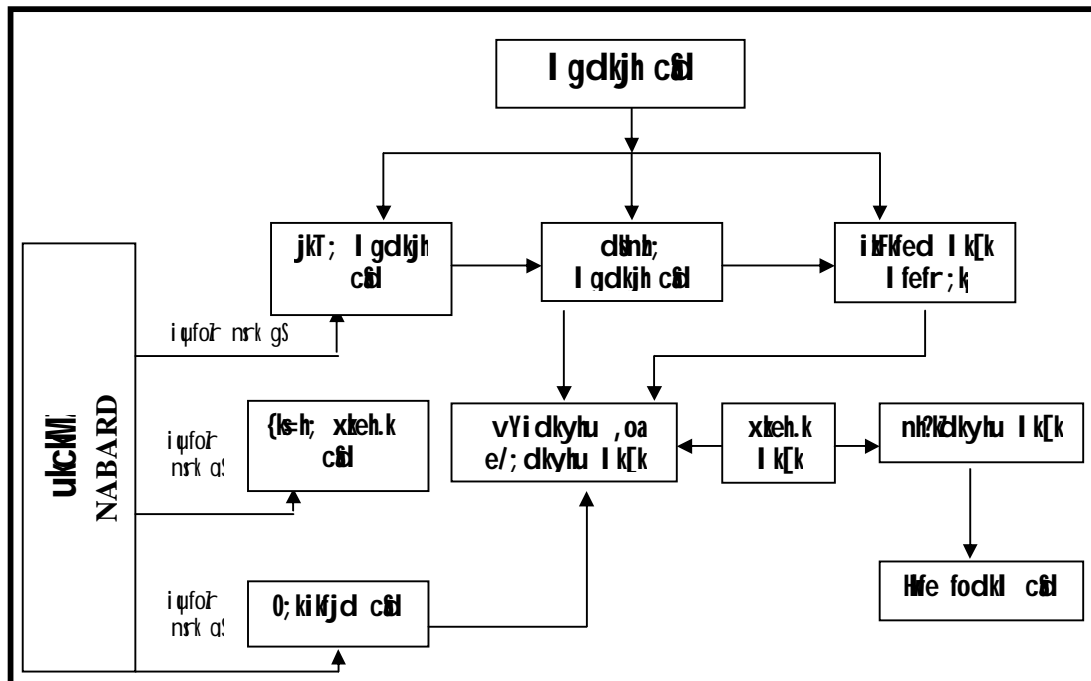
I gdkjh cSd

jkT; I gdkjh cSd

dsUnh; I gdkjh cSd

ikFkfed I k[k I fefr;k¡

iqufoRr nsrk gS

ukckMZ NABARD

iqufoRr nsrk gS

{ks=h; xzkeh.k cSd

vYidkyhu ,oa e/;dkyhu I k[k

xzkeh.k I k[k

nh?kZdkyhu I k[k

iqufoRr nsrk gS

0;kikfjd cSd

Hkwfe fodkl cSd